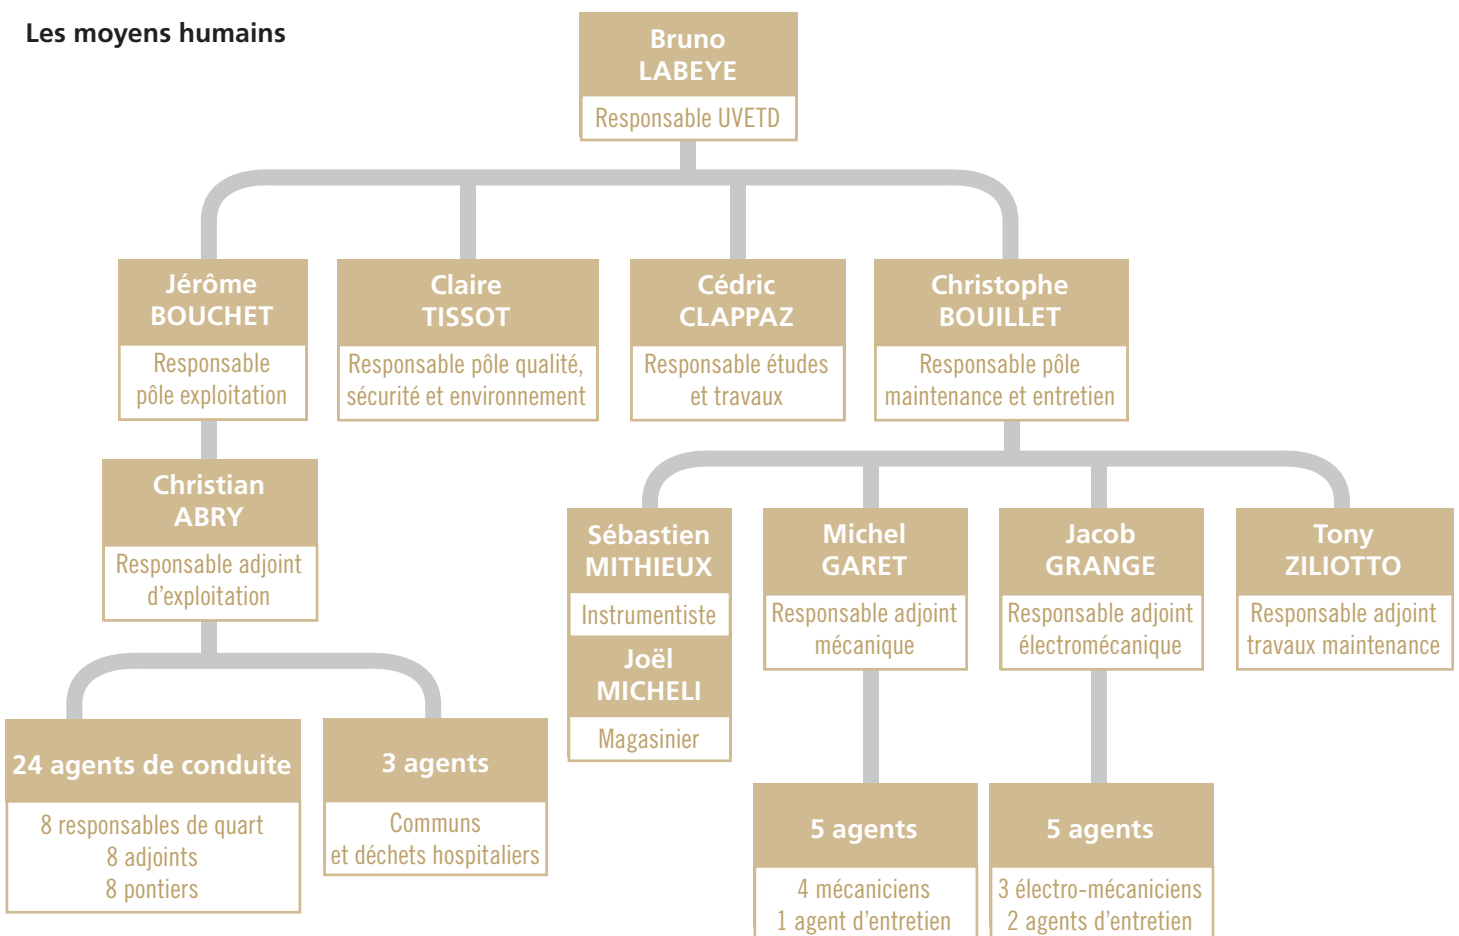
Les moyens humains

Bruno LABEYE
Responsable UVETD

Jérôme BOUCHET
Responsable pôle exploitation

Claire TISSOT
Responsable pôle qualité, sécurité et environnement

Cédric CLAPPAZ
Responsable études et travaux

Christophe BOUILLET
Responsable pôle maintenance et entretien

Christian ABRY
Responsable adjoint d'exploitation

24 agents de conduite
8 responsables de quart
8 adjoints
8 pontiers

3 agents
Communs
et déchets hospitaliers

Sébastien MITHIEUX
Instrumentiste

Joël MICHELI
Magasinier

Michel GARET
Responsable adjoint mécanique

5 agents
4 mécaniciens
1 agent d'entretien

Jacob GRANGE
Responsable adjoint électromécanique

5 agents
3 électro-mécaniciens
2 agents d'entretien

Tony ZILIOTTO
Responsable adjoint travaux maintenance